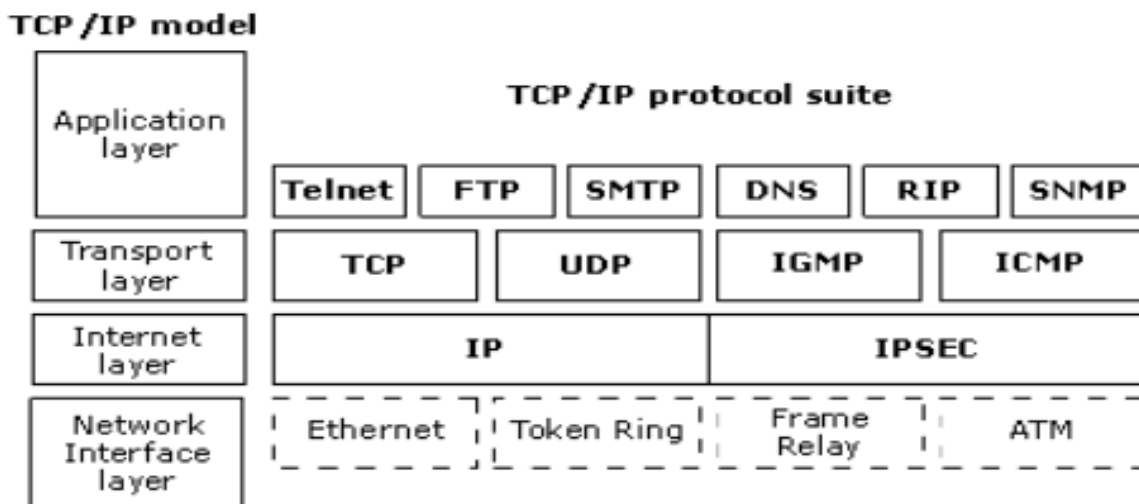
TCP /IP model

Application layer

TCP /IP protocol suite

Telnet
FTP
SMTP
DNS
RIP
SNMP

Transport layer

TCP
UDP
IGMP
ICMP

Internet layer

IP
IPSEC

Network Interface layer

Ethernet
Token Ring
Frame Relay
ATM